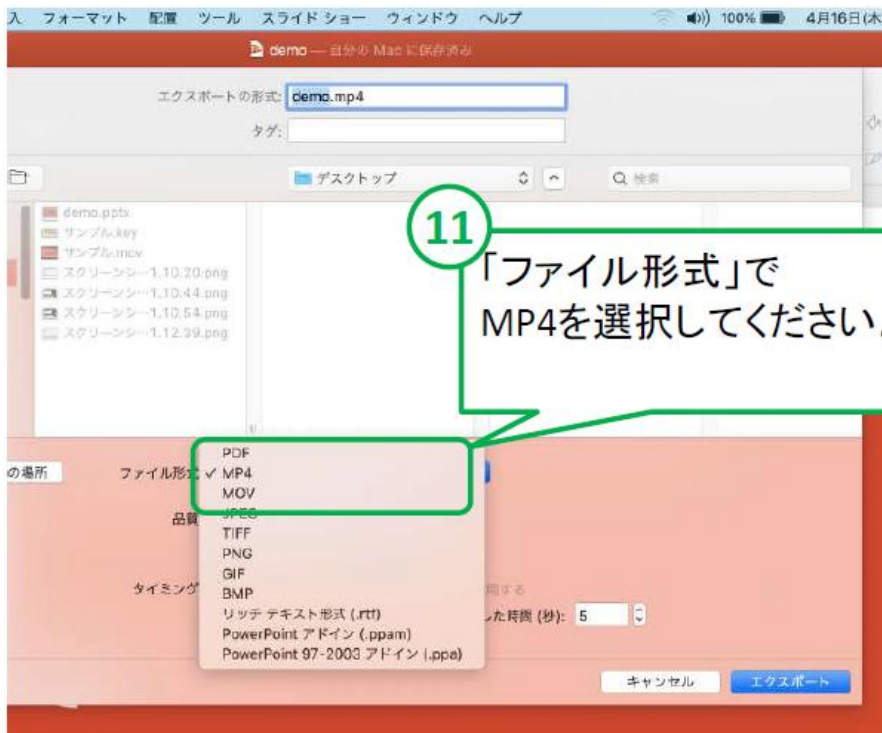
入 フォーマット 配置 ツール スライドショー ウィンドウ ヘルプ

100%

4月16日(木

demo — 自分の Mac に保存済み

エクスポートの形式: demo.mp4

タグ:

デスクトップ

Q 検索

demo.pptx
サンプル.key
サンプル.mov
スクリーンショット 1.10.20.png
スクリーンショット 1.10.44.png
スクリーンショット 1.10.54.png
スクリーンショット 1.12.39.png

11

「ファイル形式」で MP4を選択してください。

の場所

ファイル形式 PDF
✓ MP4
MOV
JPEG
TIFF
PNG
GIF
BMP
リッチ テキスト形式 (.rtf)
PowerPoint アドイン (.ppam)
PowerPoint 97-2003 アドイン (.ppa)

品質

タイミング

用する

した時間 (秒): 5

キャンセル

エクスポート